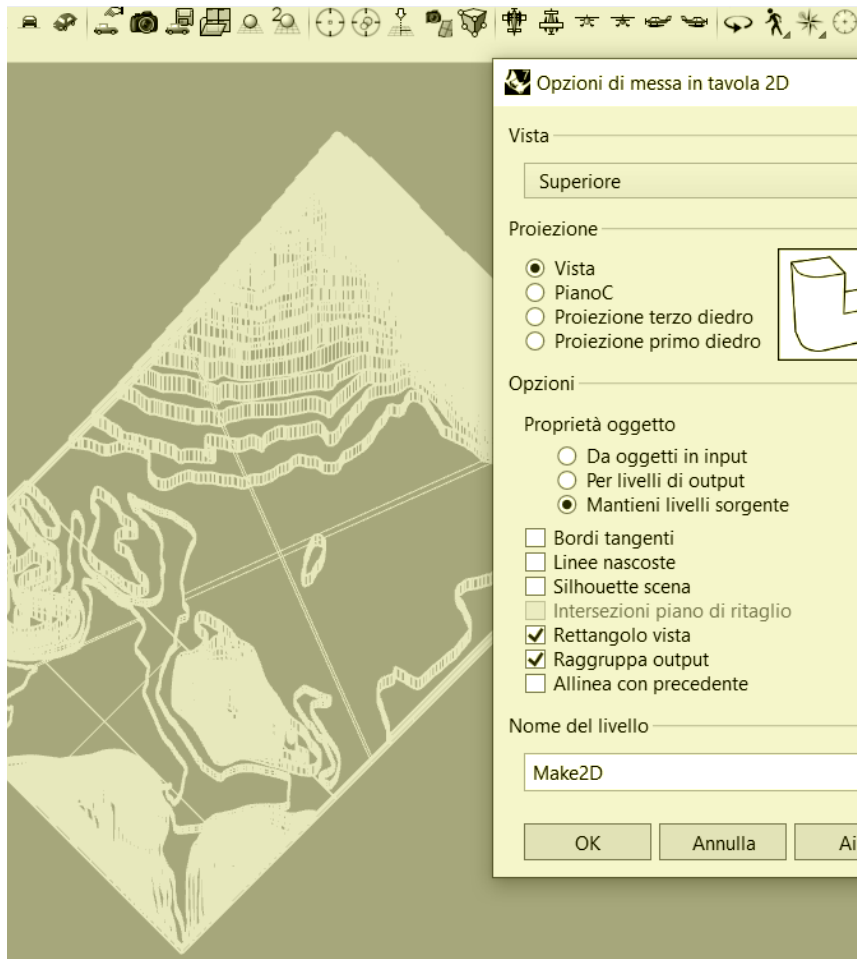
Opzioni di messa in tavola 2D

Vista

Superiore

Proiezione

Vista
PianoC
Proiezione terzo diedro
Proiezione primo diedro

Opzioni

Proprietà oggetto

Da oggetti in input
Per livelli di output
Mantieni livelli sorgente

Bordi tangenti
Linee nascoste
Silhouette scena
Intersezioni piano di ritaglio
Rettangolo vista
Raggruppa output
Allinea con precedente

Nome del livello

Make2D

OK
Annulla
Ai